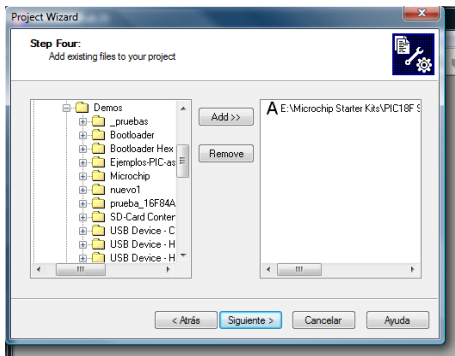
Project Wizard

Step Four:
Add existing files to your project

Demos
_pruebas
Bootloader
Bootloader Hex
Ejemplos-PIC-as
Microchip
nuevo1
prueba_16F84A
SD-Card Conter
USB Device - C
USB Device - H
USB Device - H

Add >>
Remove

A E:\Microchip Starter Kits\PIC18F S

< Atrás
Siguiente >
Cancelar
Ayuda